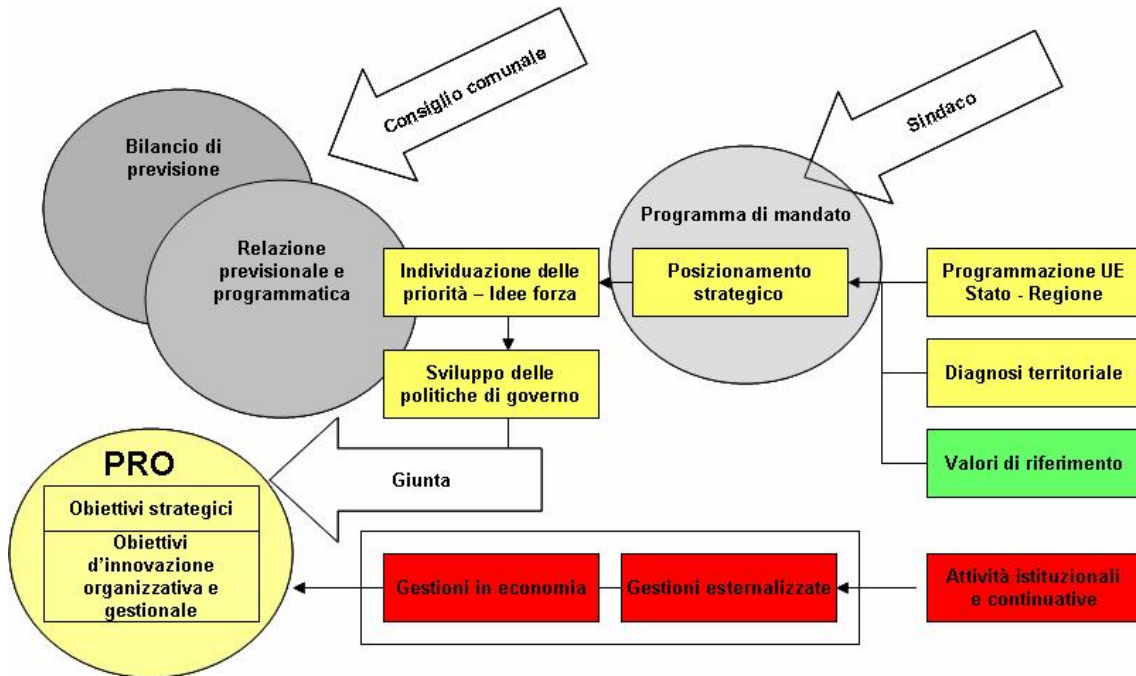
Consiglio comunale

Sindaco

Bilancio di previsione

Relazione previsionale e programmatica

Programma di mandato

Individuazione delle priorità – Idee forza

Posizionamento strategico

Programmazione UE Stato - Regione

Sviluppo delle politiche di governo

Diagnosi territoriale

Valori di riferimento

PRO

Obiettivi strategici

Obiettivi d'innovazione organizzativa e gestionale

Giunta

Gestioni in economia

Gestioni esternalizzate

Attività istituzionali e continuative